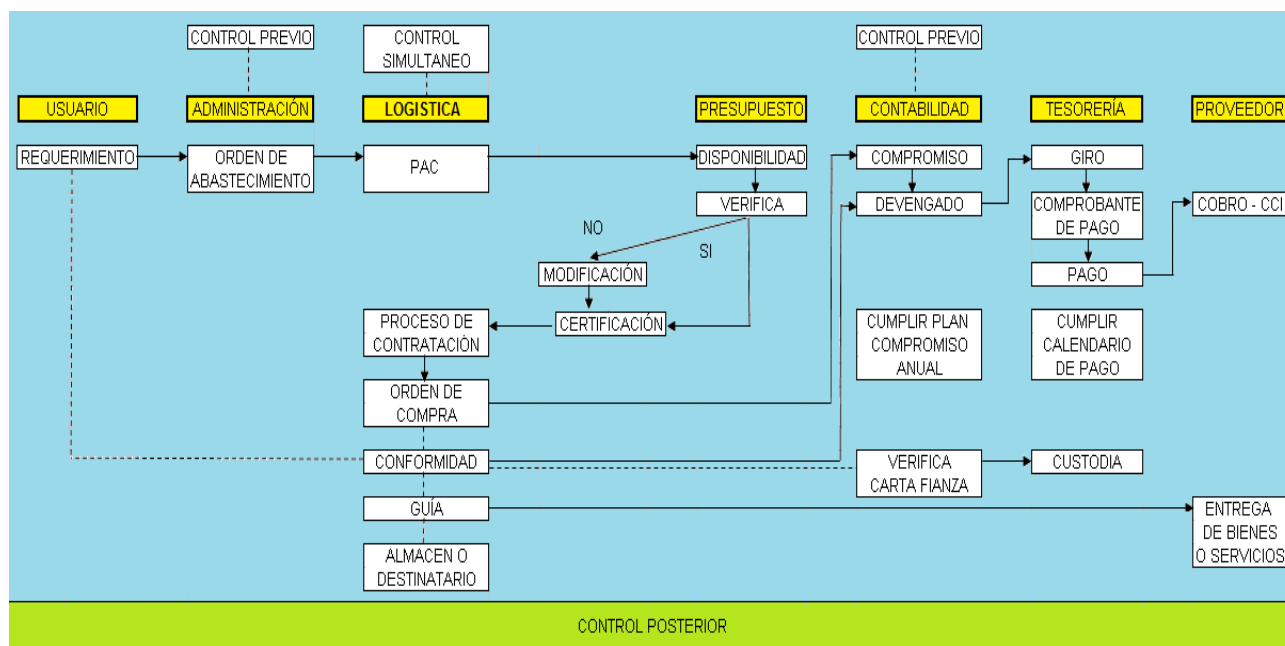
CONTROL PREVIO

CONTROL SIMULTANEO

CONTROL PREVIO

USUARIO

ADMINISTRACIÓN

LOGISTICA

PRESUPUESTO

CONTABILIDAD

TESORERÍA

PROVEEDOR

REQUERIMIENTO

ORDEN DE ABASTECIMIENTO

PAC

DISPONIBILIDAD

COMPROMISO

GIRO

VERIFICA

DEVENGADO

COMPROBANTE DE PAGO

COBRO - CCI

NO

SI

MODIFICACIÓN

PAGO

PROCESO DE CONTRATACIÓN

CERTIFICACIÓN

CUMPLIR PLAN COMPROMISO ANUAL

CUMPLIR CALENDARIO DE PAGO

ORDEN DE COMPRA

CONFORMIDAD

VERIFICA CARTA FIANZA

CUSTODIA

GUÍA

ENTREGA DE BIENES O SERVICIOS

ALMACEN O DESTINATARIO

CONTROL POSTERIOR